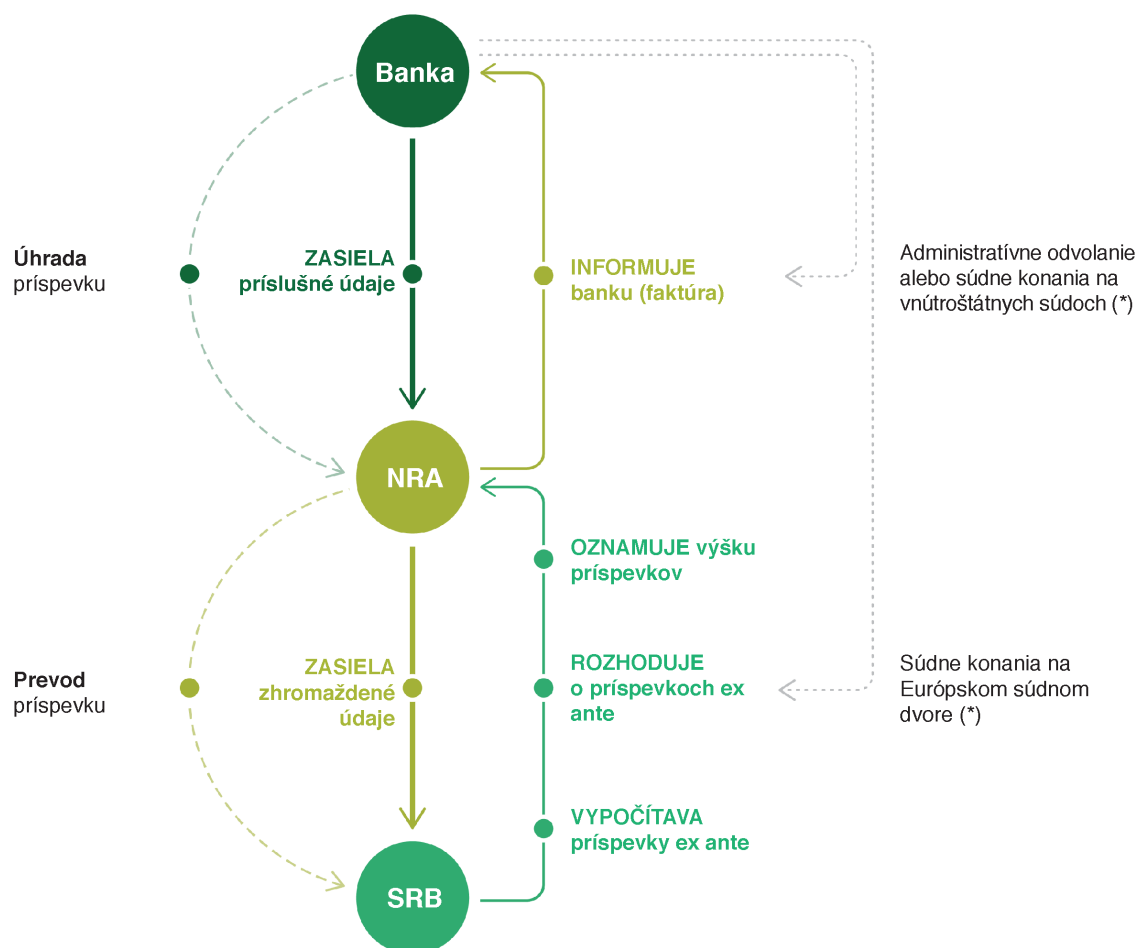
Banka

Úhrada príspevku

ZASIELA príslušné údaje

INFORMUJE banku (faktúra)

Administratívne odvolanie alebo súdne konania na vnútroštátnych súdoch (*)

NRA

OZNAMUJE výšku príspevkov

Prevod príspevku

ZASIELA zhromaždené údaje

ROZHODUJE o príspevkoch ex ante

Súdne konania na Európskom súdnom dvore (*)

VYPOČÍTAVA príspevky ex ante

SRB